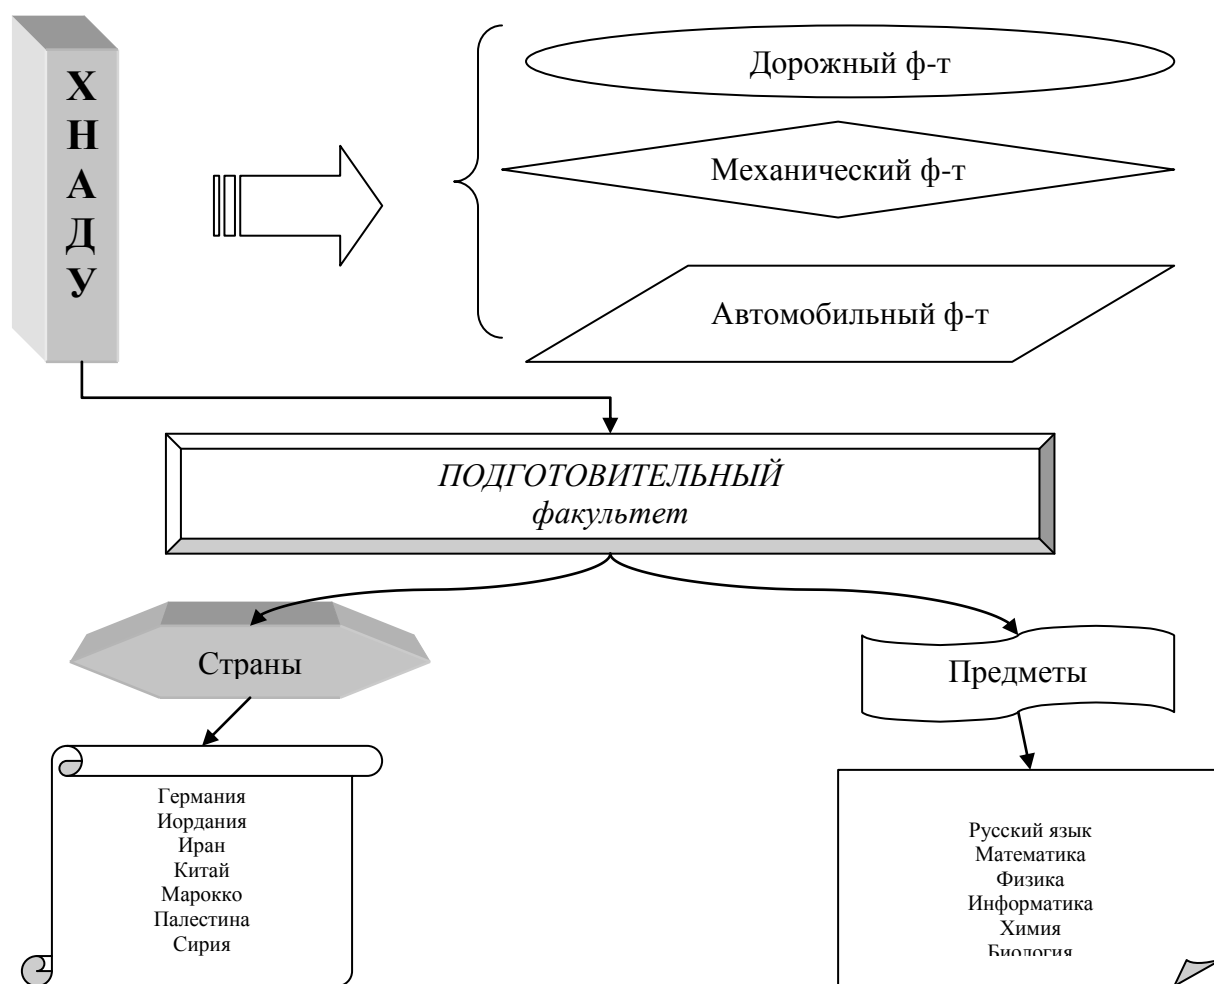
Х
Н
А
Д
У

Дорожный ф-т

Механический ф-т

Автомобильный ф-т

*ПОДГОТОВИТЕЛЬНЫЙ*
*факультет*

Страны

Германия
Иордания
Иран
Китай
Марокко
Палестина
Сирия

Предметы

Русский язык
Математика
Физика
Информатика
Химия
Биология